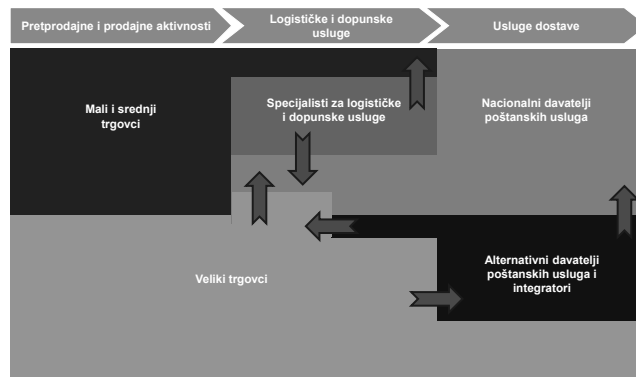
Pretprodajne i prodajne aktivnosti

Logističke i dopunske usluge

Usluge dostave

Mali i srednji trgovci

Specijalisti za logističke i dopunske usluge

Nacionalni davatelji poštanskih usluga

Veliki trgovci

Alternativni davatelji poštanskih usluga i integratori